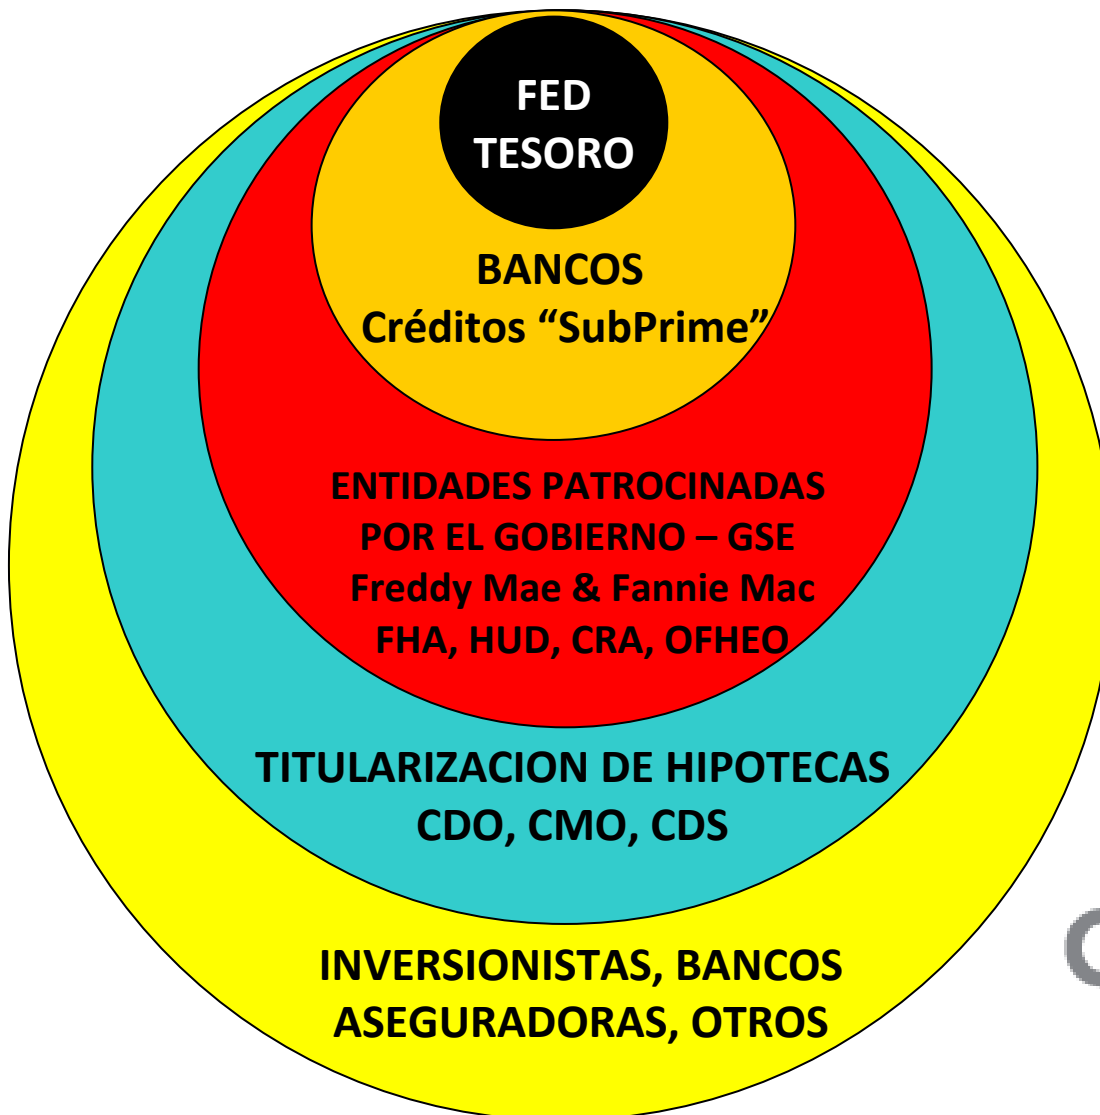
FED
TESORO

BANCOS
Créditos “SubPrime”

ENTIDADES PATROCINADAS
POR EL GOBIERNO – GSE
Freddy Mae & Fannie Mac
FHA, HUD, CRA, OFHEO

TITULARIZACION DE HIPOTECAS
CDO, CMO, CDS

INVERSIONISTAS, BANCOS
ASEGURADORAS, OTROS